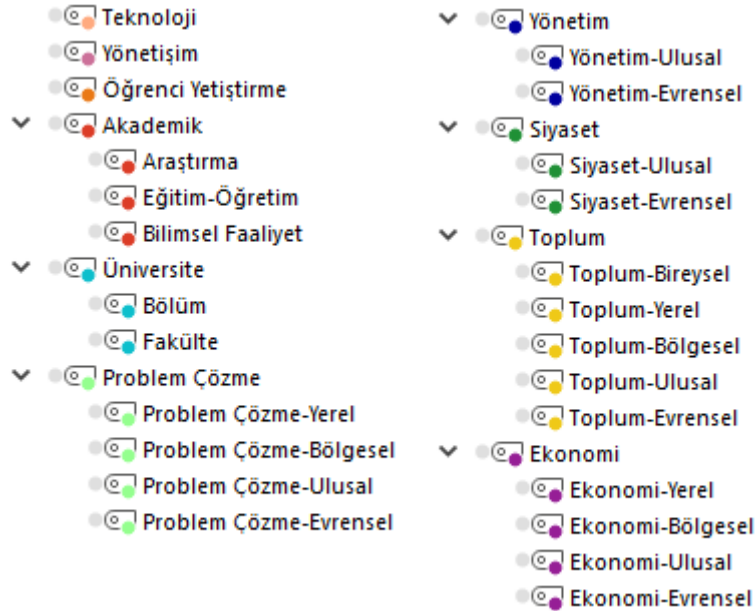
Teknoloji
Yönetişim
Öğrenci Yetiştirme
Akademik
Araştırma
Eğitim-Öğretim
Bilimsel Faaliyet
Üniversite
Bölüm
Fakülte
Problem Çözme
Problem Çözme-Yerel
Problem Çözme-Bölgesel
Problem Çözme-Ulusal
Problem Çözme-Evrensel

Yönetim
Yönetim-Ulusal
Yönetim-Evrensel
Siyaset
Siyaset-Ulusal
Siyaset-Evrensel
Toplum
Toplum-Bireysel
Toplum-Yerel
Toplum-Bölgesel
Toplum-Ulusal
Toplum-Evrensel
Ekonomi
Ekonomi-Yerel
Ekonomi-Bölgesel
Ekonomi-Ulusal
Ekonomi-Evrensel